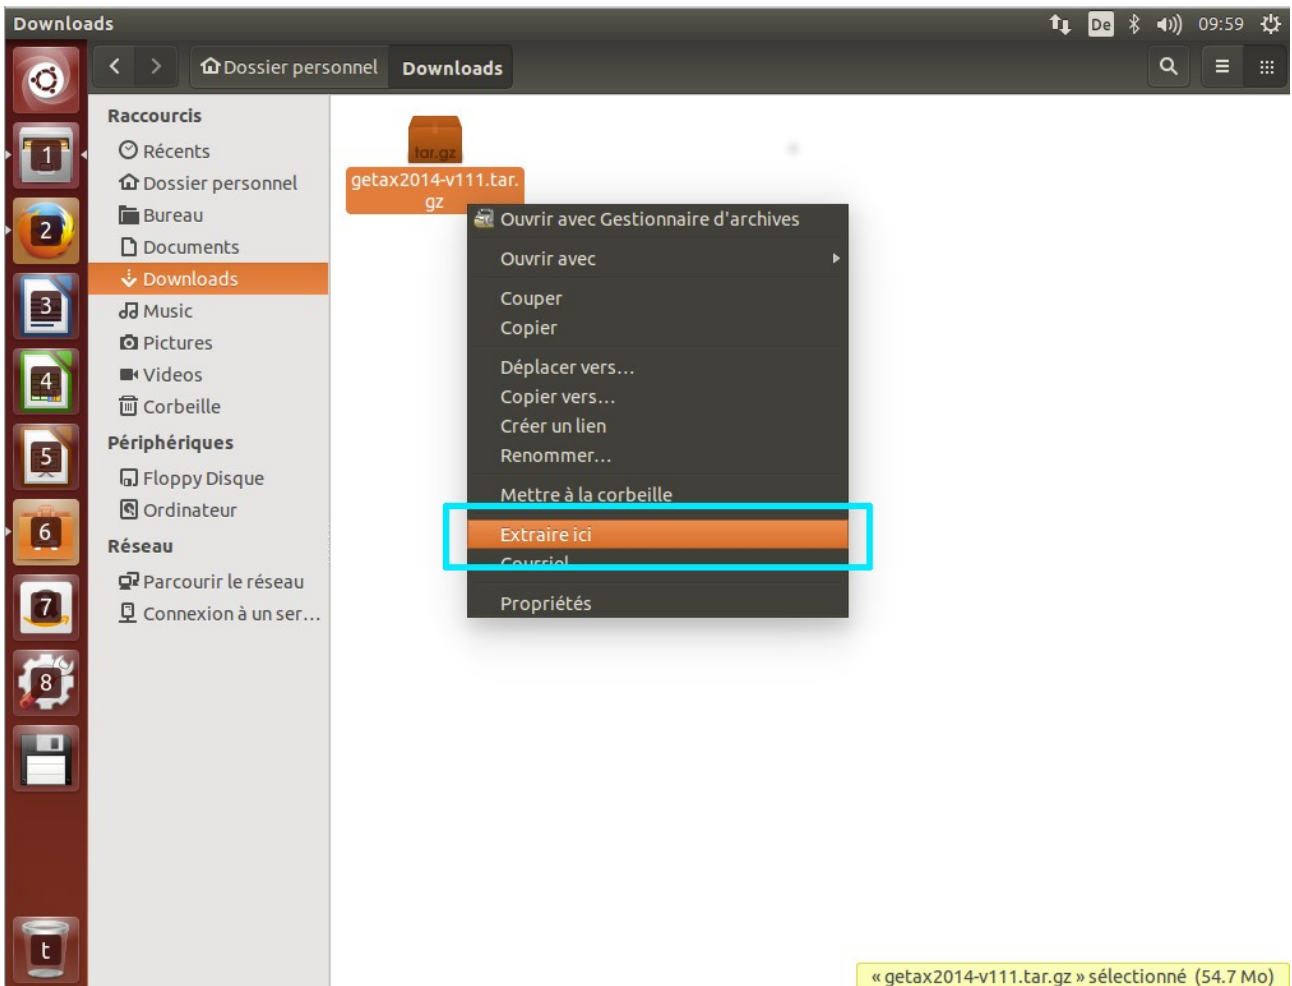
Downloads

De 09:59

Dossier personnel Downloads

Raccourcis
Récents
Dossier personnel
Bureau
Documents
Downloads
Music
Pictures
Videos
Corbeille
Périphériques
Floppy Disque
Ordinateur
Réseau
Parcourir le réseau
Connexion à un ser…

1
2
3
4
5
6
7
8
t

tar.gz
getax2014-v111.tar.gz

Ouvrir avec Gestionnaire d'archives
Ouvrir avec
Couper
Copier
Déplacer vers…
Copier vers…
Créer un lien
Renommer…
Mettre à la corbeille
Extraire ici
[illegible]
Propriétés

« getax2014-v111.tar.gz » sélectionné (54.7 Mo)